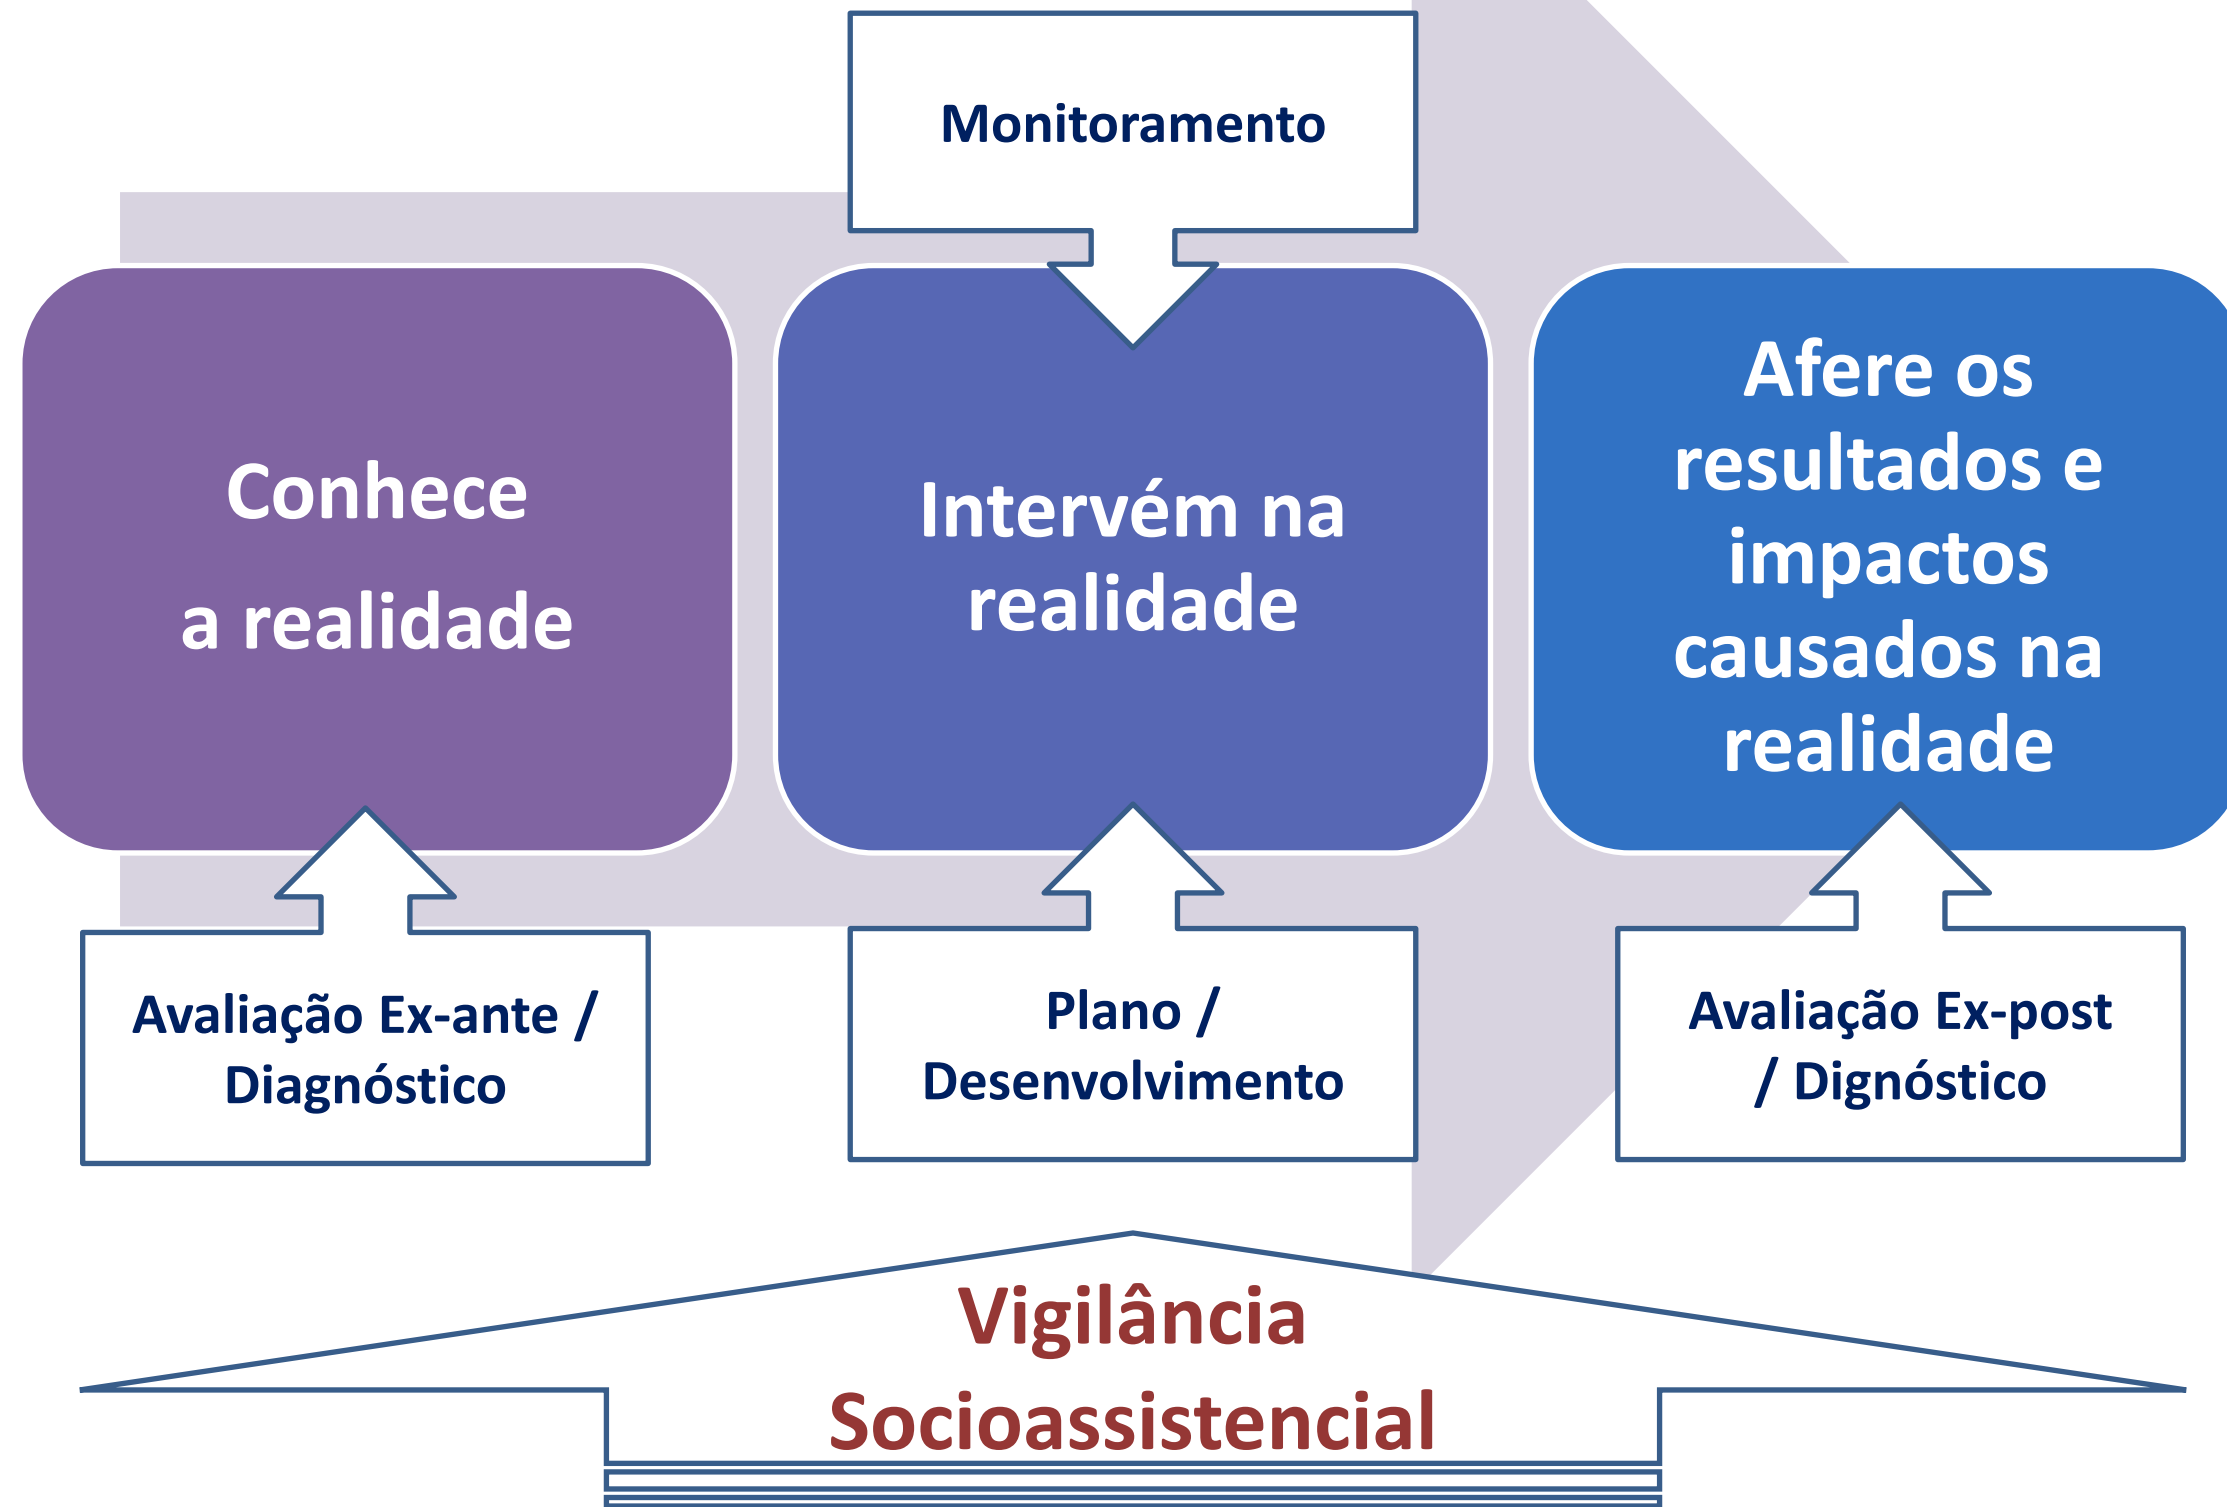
Monitoramento

Conhece a realidade

Intervém na realidade

Afere os resultados e impactos causados na realidade

Avaliação Ex-ante / Diagnóstico

Plano / Desenvolvimento

Avaliação Ex-post / Dignóstico

Vigilância Socioassistencial